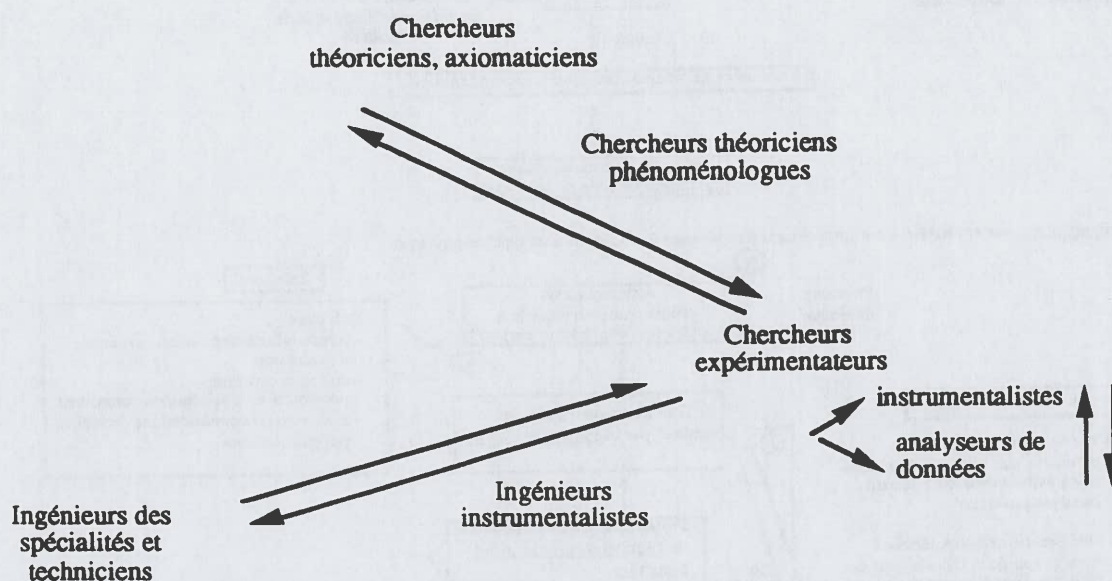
Chercheurs
théoriciens, axiomaticiens

Chercheurs théoriciens
phénoménologues

Chercheurs
expérimentateurs

instrumentalistes

analyseurs de
données

Ingénieurs
instrumentalistes

Ingénieurs des
spécialités et
techniciens